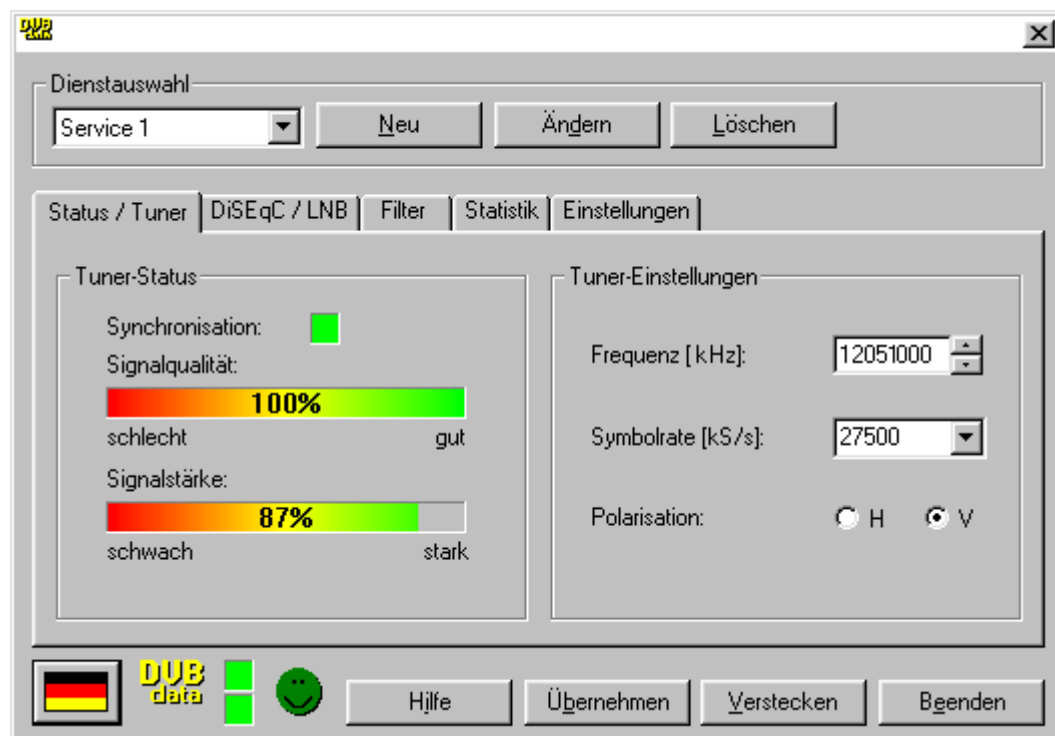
DVB data

Dienstauswahl
Service 1
Neu
Ändern
Löschen

Status / Tuner
DiSEqC / LNB
Filter
Statistik
Einstellungen

Tuner-Status
Synchronisation:
Signalqualität:
100%
schlecht
gut
Signalstärke:
87%
schwach
stark

Tuner-Einstellungen
Frequenz [kHz]:
12051000
Symbolrate [kS/s]:
27500
Polarisation:
H
V

DVB data
Hilfe
Übernehmen
Verstecken
Beenden